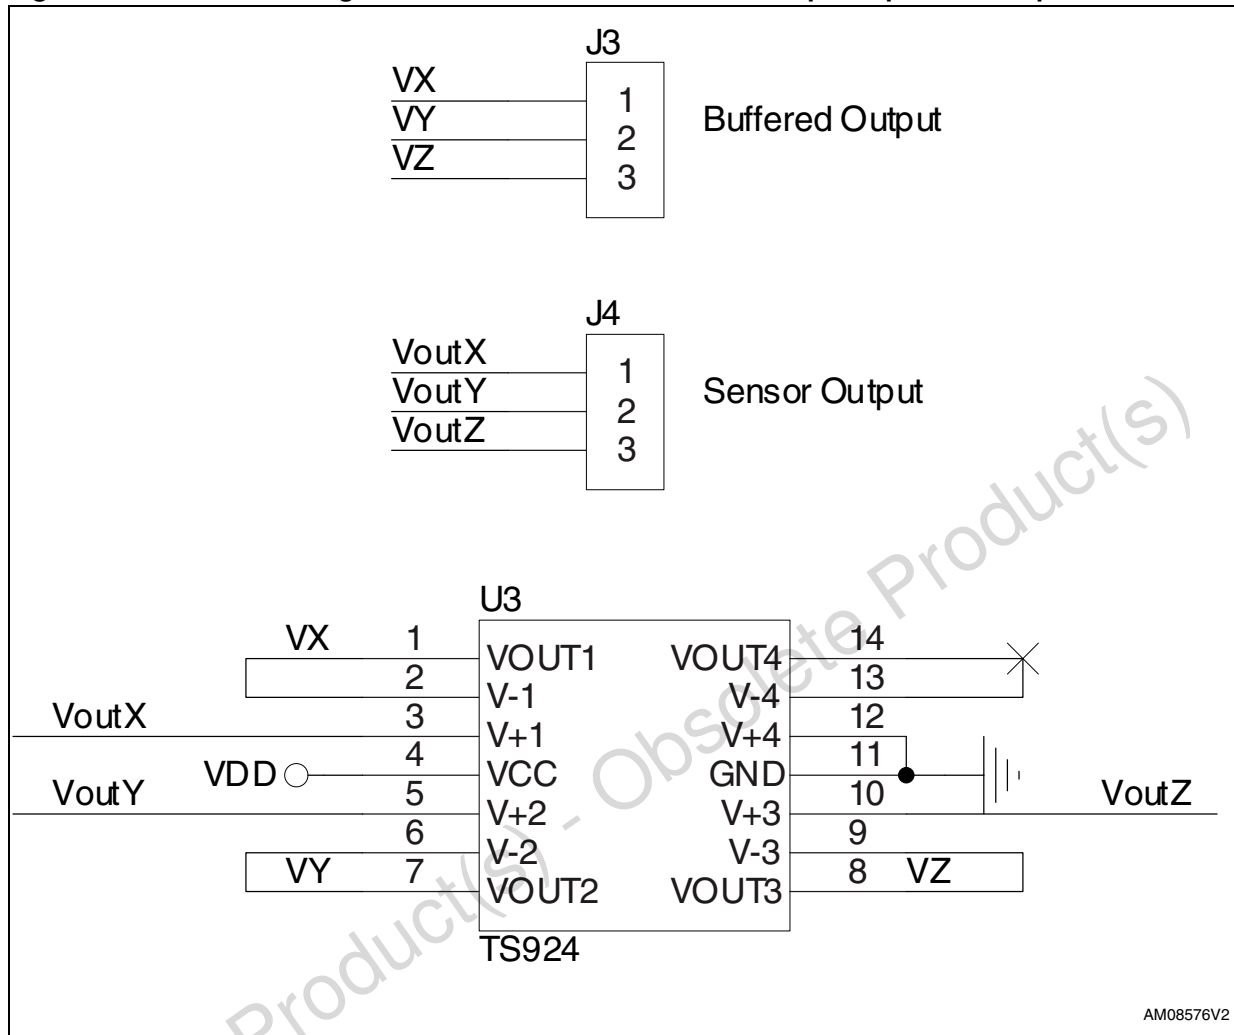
J3
VX
VY
VZ
1
2
3
Buffered Output

J4
VoutX
VoutY
VoutZ
1
2
3
Sensor Output

U3
VX 1 VOUT1
2 V-1
VoutX 3 V+1
VDD 4 VCC
VoutY 5 V+2
6 V-2
VY 7 VOUT2
VOUT4 14
V-4 13
V+4 12
GND 11
V+3 10 VoutZ
V-3 9
VOUT3 8 VZ
TS924

AM08576V2

Obsolete Product(s) - Obsolete Product(s)